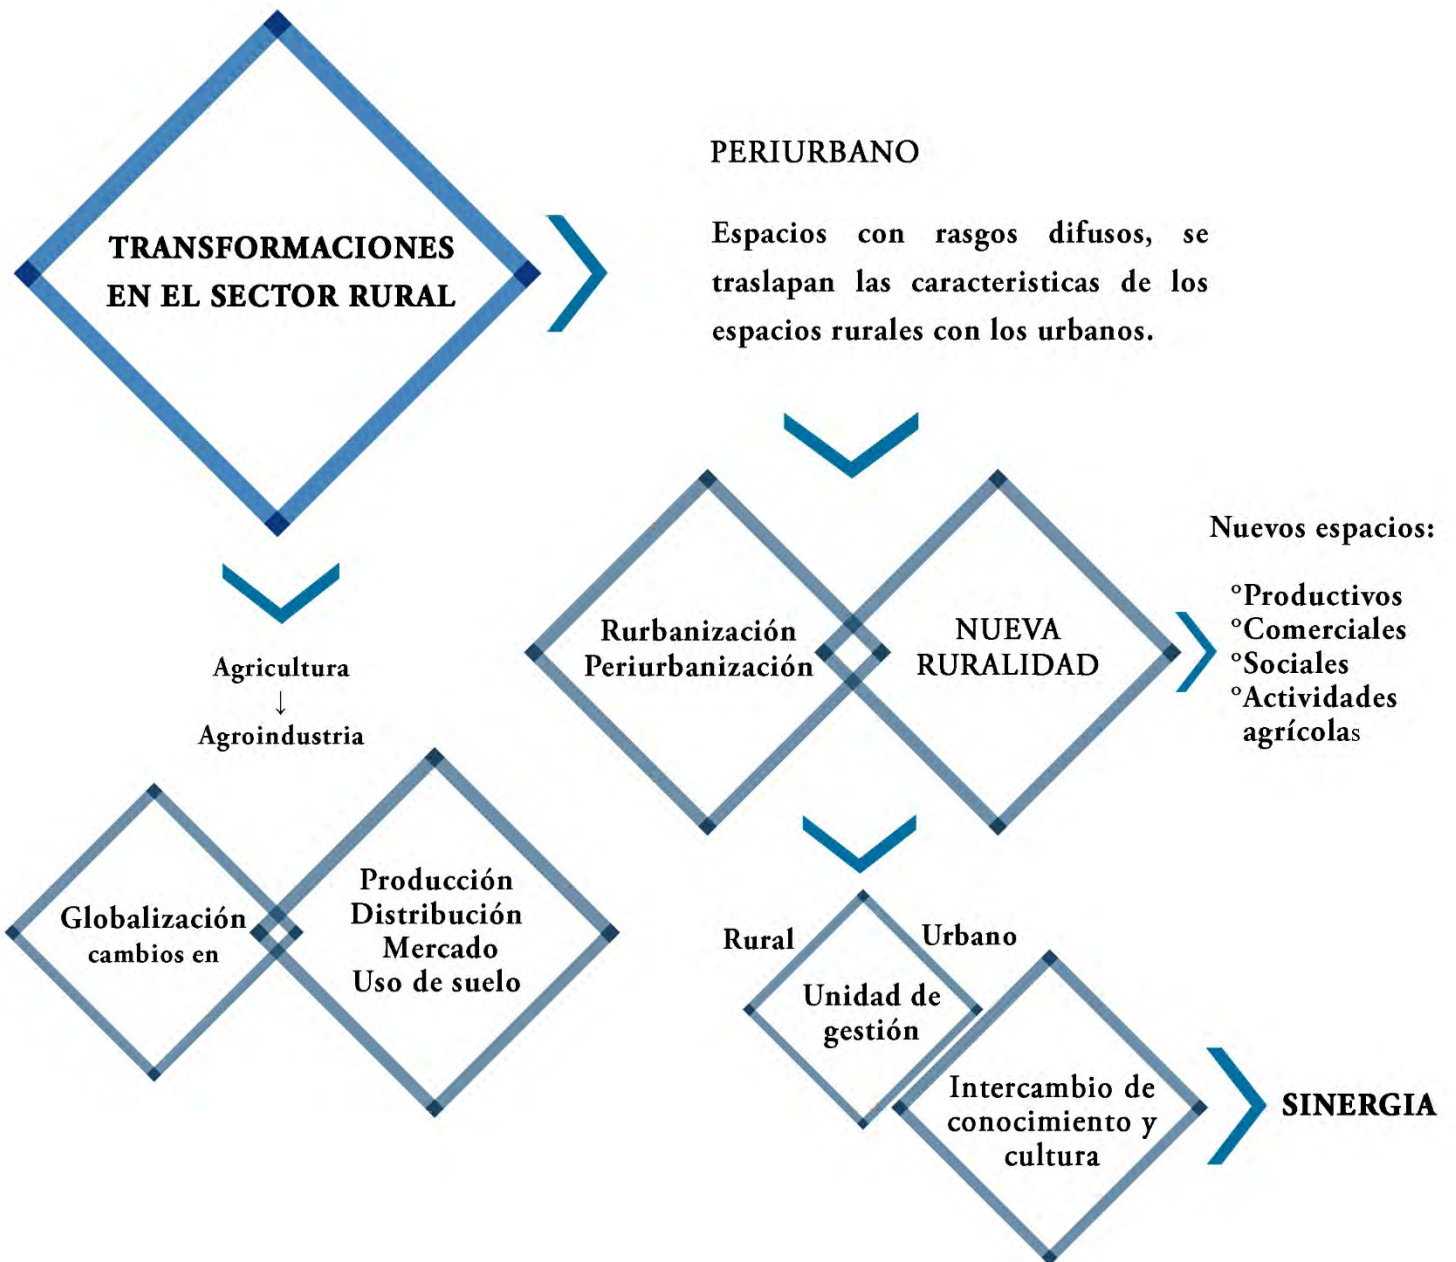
TRANSFORMACIONES EN EL SECTOR RURAL

PERIURBANO

Espacios con rasgos difusos, se traslapan las caracteristicas de los espacios rurales con los urbanos.

Agricultura
↓
Agroindustria

Rurbanización
Periurbanización

NUEVA RURALIDAD

Nuevos espacios:

°Productivos
°Comerciales
°Sociales
°Actividades agrícolas

Globalización cambios en

Producción
Distribución
Mercado
Uso de suelo

Rural

Urbano

Unidad de gestión

Intercambio de conocimiento y cultura

SINERGIA